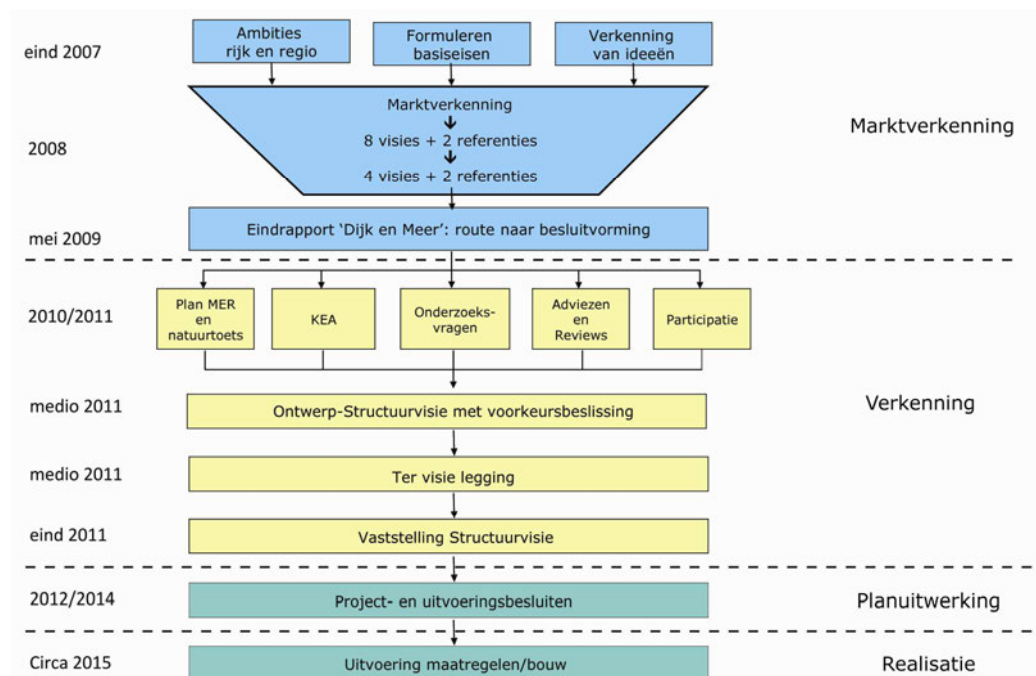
eind 2007

Ambities rijk en regio

Formuleren basiseisen

Verkenning van ideeën

Marktverkenning

8 visies + 2 referenties

4 visies + 2 referenties

2008

Marktverkenning

mei 2009

Eindrapport 'Dijk en Meer': route naar besluitvorming

2010/2011

Plan MER en natuurtoets

KEA

Onderzoeksvragen

Adviezen en Reviews

Participatie

medio 2011

Ontwerp-Structuurvisie met voorkeursbeslissing

Verkenning

medio 2011

Ter visie legging

eind 2011

Vaststelling Structuurvisie

2012/2014

Project- en uitvoeringsbesluiten

Planuitwerking

Circa 2015

Uitvoering maatregelen/bouw

Realisatie